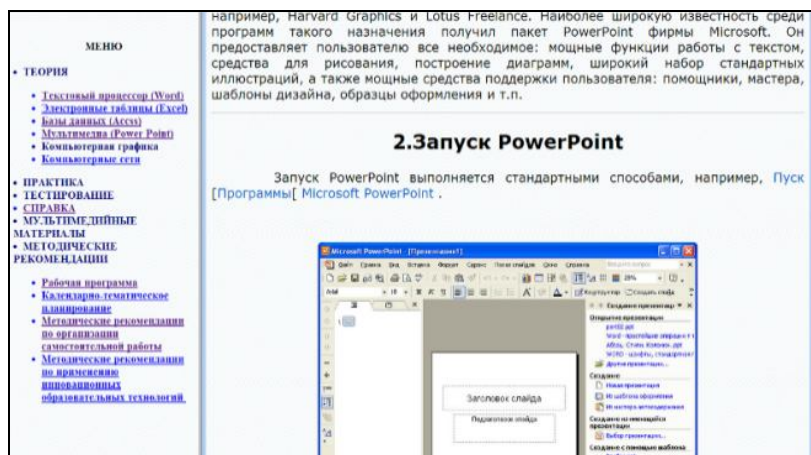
МЕНЮ

• ТЕОРИЯ

• Текстовый процессор (Word)
• Электронные таблицы (Excel)
• Базы данных (Access)
• Мультимедиа (Power Point)
• Компьютерная графика
• Компьютерные сети

• ПРАКТИКА
• ТЕСТИРОВАНИЕ
• СПРАВКА
• МУЛЬТИМЕДИЙНЫЕ МАТЕРИАЛЫ
• МЕТОДИЧЕСКИЕ РЕКОМЕНДАЦИИ

• Рабочая программа
• Календарно-тематическое планирование
• Методические рекомендации по организации самостоятельной работы
• Методические рекомендации по применению инновационных образовательных технологий

например, Harvard Graphics и Lotus Freelance. Наиболее широкую известность среди программ такого назначения получил пакет PowerPoint фирмы Microsoft. Он предоставляет пользователю все необходимое: мощные функции работы с текстом, средства для рисования, построение диаграмм, широкий набор стандартных иллюстраций, а также мощные средства поддержки пользователя: помощники, мастера, шаблоны дизайна, образцы оформления и т.п.

2.Запуск PowerPoint

Запуск PowerPoint выполняется стандартными способами, например, Пуск [Программы[ Microsoft PowerPoint .

Microsoft PowerPoint - [Презентация1]

Файл Правка Вид Вставка Формат Сервис Показ слайдов Окно Справка

Создание презентации

Открытие презентации

Создание

Новая презентация

Из шаблона оформления

Из мастера автосодержания

Создание из имеющейся презентации

Выбор презентации...

Создание с помощью шаблона

Заголовок слайда

Подзаголовок слайда